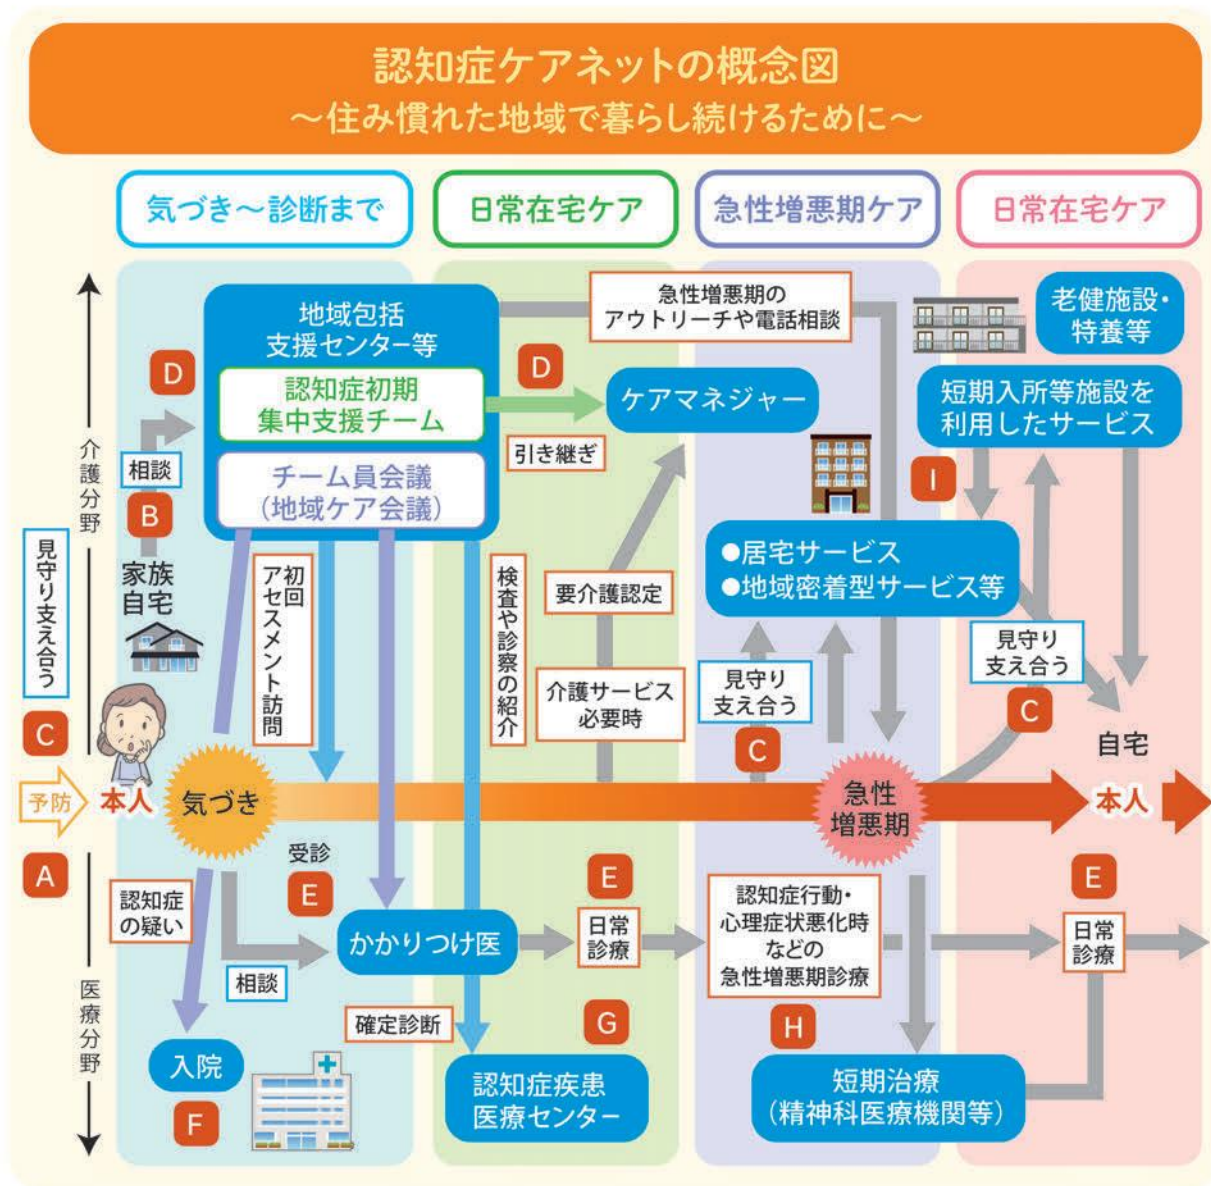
認知症ケアネットの概念図
〜住み慣れた地域で暮らし続けるために〜

気づき〜診断まで

日常在宅ケア

急性増悪期ケア

日常在宅ケア

介護分野

医療分野

見守り支え合う

地域包括支援センター等

認知症初期集中支援チーム

チーム員会議（地域ケア会議）

D

相談

B

家族自宅

C

予防

本人

気づき

A

認知症の疑い

相談

受診

E

入院

F

初回アセスメント訪問

確定診断

かかりつけ医

検査や診察の紹介

急性増悪期のアウトリーチや電話相談

D

ケアマネジャー

引き継ぎ

要介護認定

介護サービス必要時

E

日常診療

G

認知症疾患医療センター

●居宅サービス
●地域密着型サービス等

見守り支え合う

C

急性増悪期

認知症行動・心理症状悪化時などの急性増悪期診療

H

短期治療（精神科医療機関等）

老健施設・特養等

短期入所等施設を利用したサービス

I

見守り支え合う

C

自宅

本人

E

日常診療